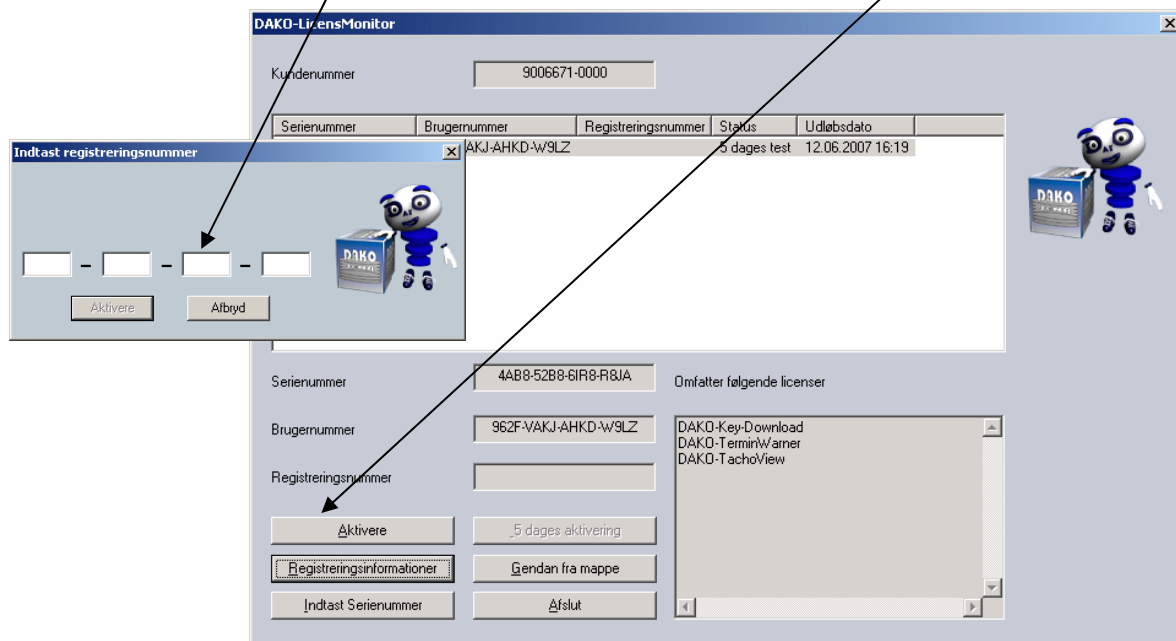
DAKO-LicensMonitor

Kundenummer 9006671-0000

| Serienummer | Brugernummer | Registreringsnummer | Status | Udløbsdato |
|---|---|---|---|---|
| | AKJ-AHKD-W9LZ | | 5 dages test | 12.06.2007 16:19 |

Indtast registreringsnummer

- - -

Aktivere Afbryd

Serienummer 4AB8-52B8-6IR8-R8JA

Omfatter følgende licenser

Brugernummer 962F-VAKJ-AHKD-W9LZ

DAKO-Key-Download
DAKO-TerminWarner
DAKO-TachoView

Registreringsnummer

Aktivere

5 dages aktivering

Registreringsinformationer

Gendan fra mappe

Indtast Serienummer

Afslut